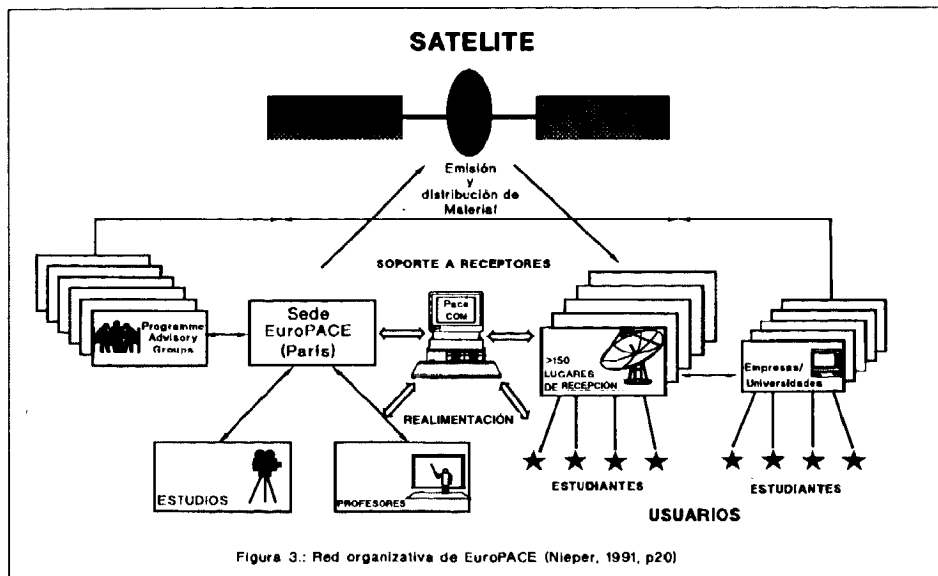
SATELITE

Emisión y distribución de Material

SOPORTE A RECEPTORES

Programme Advisory Groups

Sede EuroPACE (Paris)

Pace COM

>150 LUGARES DE RECEPCIÓN

Empresas/ Universidades

REALIMENTACIÓN

ESTUDIOS

PROFESORES

ESTUDIANTES

ESTUDIANTES

USUARIOS

Figura 3.: Red organizativa de EuroPACE (Nieper, 1991, p20)